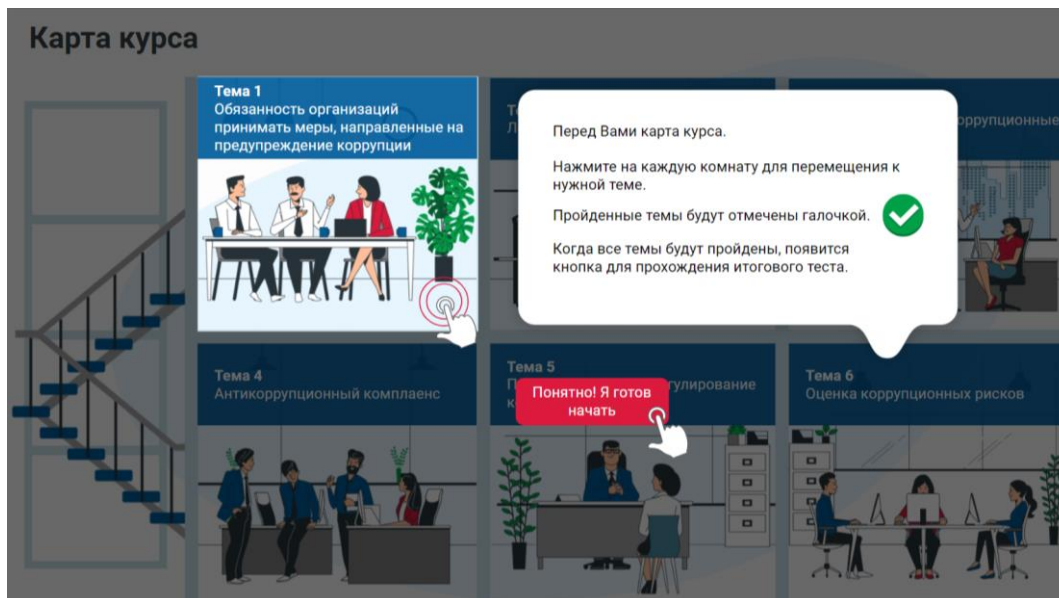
Карта курса

Тема 1
Обязанность организаций принимать меры, направленные на предупреждение коррупции

Те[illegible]
Л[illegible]

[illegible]оррупционные

Перед Вами карта курса.

Нажмите на каждую комнату для перемещения к нужной теме.

Пройденные темы будут отмечены галочкой.

Когда все темы будут пройдены, появится кнопка для прохождения итогового теста.

Тема 4
Антикоррупционный комплаенс

Тема 5
П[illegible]улирование к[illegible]

Понятно! Я готов начать

Тема 6
Оценка коррупционных рисков